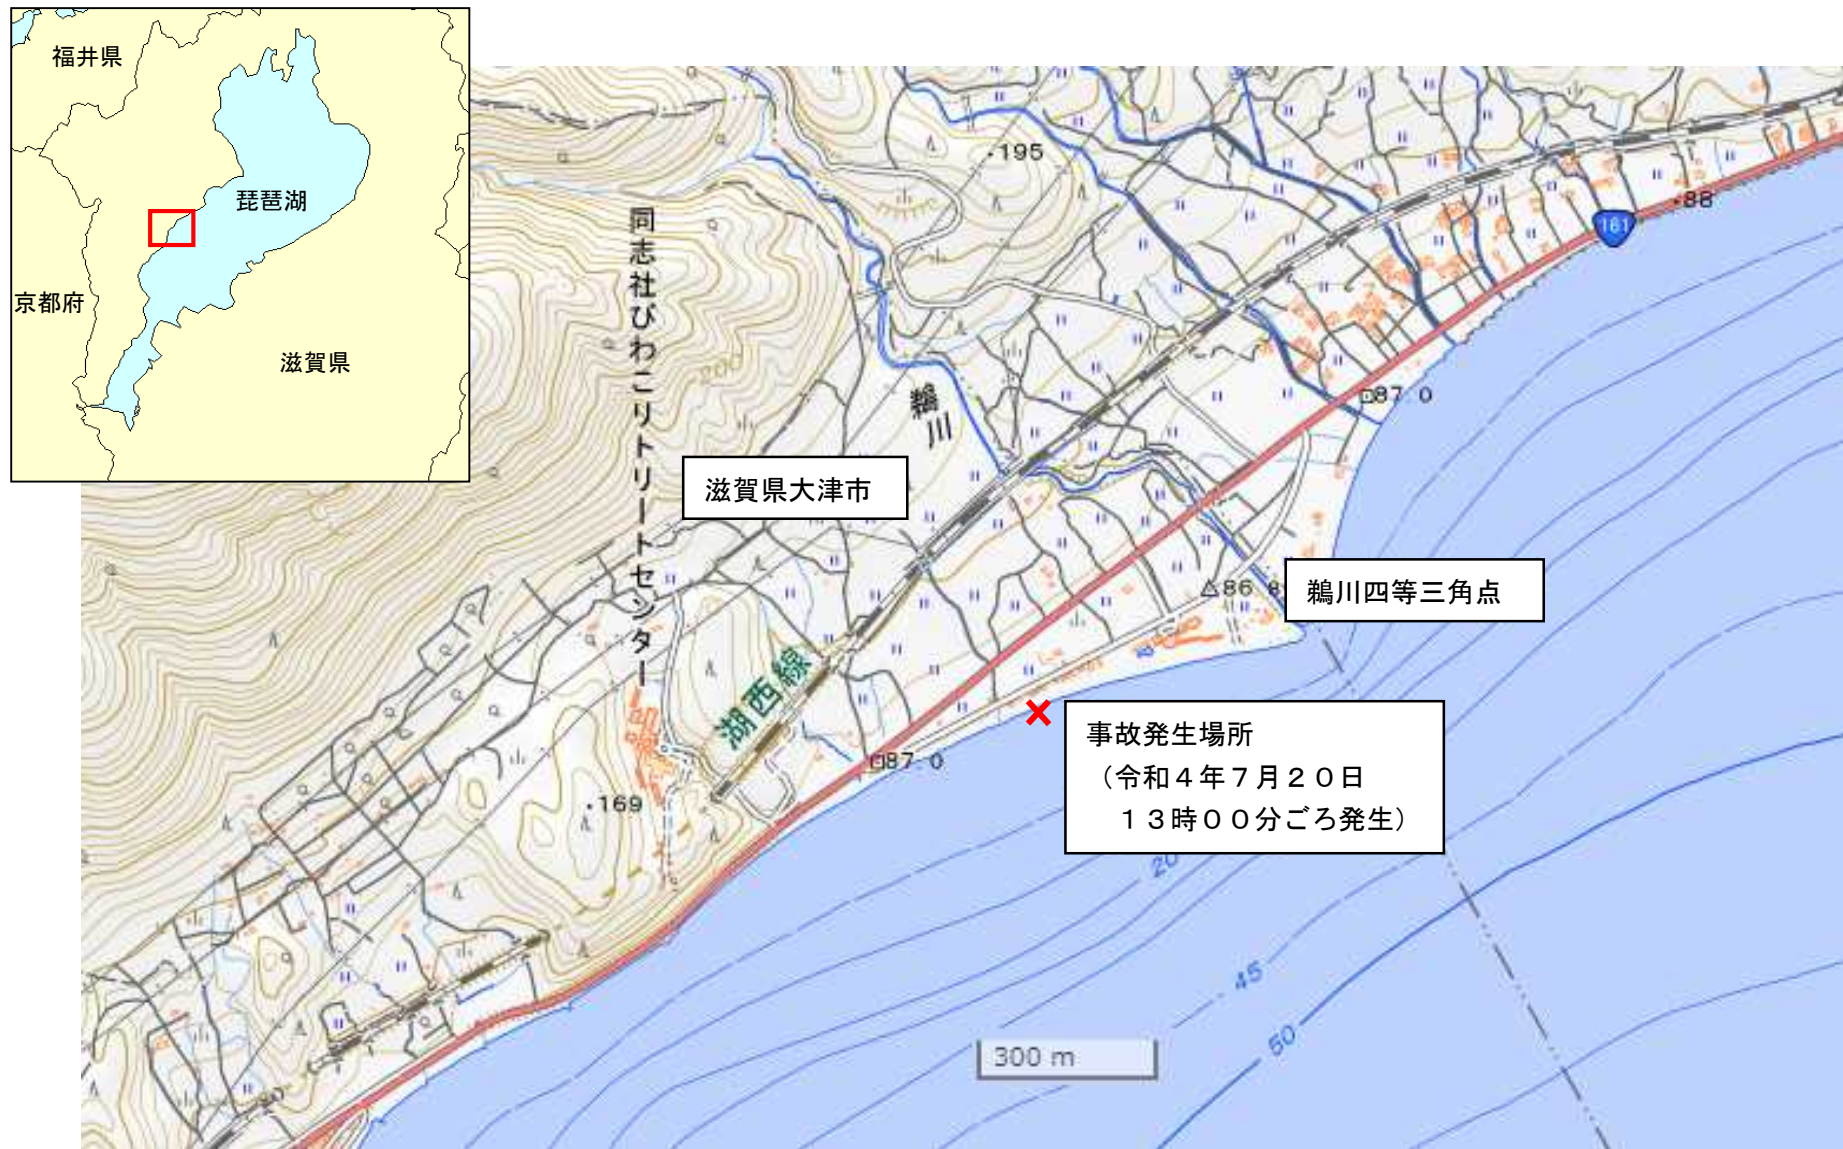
福井県

琵琶湖

京都府

滋賀県

同志社びわこリトリートセンター

195

鵜川

滋賀県大津市

88

161

87.0

鵜川四等三角点

86.8

湖西線

事故発生場所
（令和４年７月２０日
１３時００分ごろ発生）

87.0

169

20

45

50

300 m